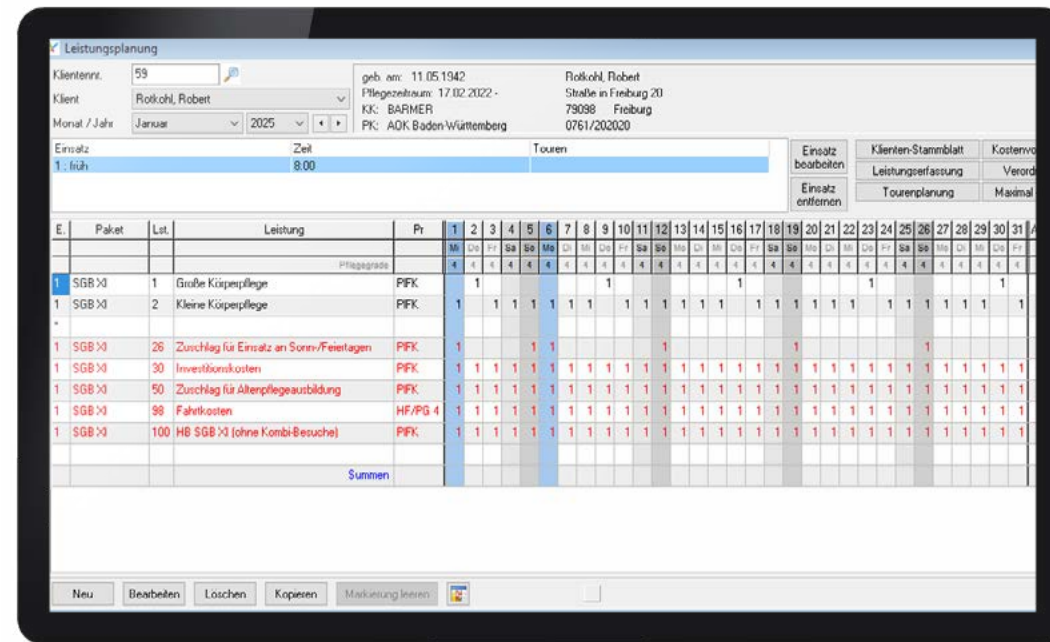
Leistungsplanung

Klientennr. 59
Klient Rotkohl, Robert
Monat / Jahr Januar 2025

geb. am: 11.05.1942
Pflegezeitraum: 17.02.2022 -
KK: BARMER
PK: AOK Baden-Württemberg

Rotkohl, Robert
Straße in Freiburg 20
79098 Freiburg
0761/202020

| Einsatz | Zeit | Touren |
|---|---|---|
| 1 : früh | 8:00 | |

Einsatz bearbeiten
Einsatz entfernen
Klienten-Stammblatt
Leistungserfassung
Tourenplanung
Kostenvo
Verord
Maximal

| E. | Paket | Lst. | Leistung | Pr | 1 | 2 | 3 | 4 | 5 | 6 | 7 | 8 | 9 | 10 | 11 | 12 | 13 | 14 | 15 | 16 | 17 | 18 | 19 | 20 | 21 | 22 | 23 | 24 | 25 | 26 | 27 | 28 | 29 | 30 | 31 |
|---|---|---|---|---|---|---|---|---|---|---|---|---|---|---|---|---|---|---|---|---|---|---|---|---|---|---|---|---|---|---|---|---|---|---|---|
| | | | | | Mi | Do | Fr | Sa | So | Mo | Di | Mi | Do | Fr | Sa | So | Mo | Di | Mi | Do | Fr | Sa | So | Mo | Di | Mi | Do | Fr | Sa | So | Mo | Di | Mi | Do | Fr |
| | | | Pflegegrade | | 4 | 4 | 4 | 4 | 4 | 4 | 4 | 4 | 4 | 4 | 4 | 4 | 4 | 4 | 4 | 4 | 4 | 4 | 4 | 4 | 4 | 4 | 4 | 4 | 4 | 4 | 4 | 4 | 4 | 4 | 4 |
| 1 | SGB XI | 1 | Große Körperpflege | PIFK | | 1 | | | | | | | 1 | | | | | | | 1 | | | | | | | 1 | | | | | | | 1 | |
| 1 | SGB XI | 2 | Kleine Körperpflege | PIFK | 1 | | 1 | 1 | 1 | 1 | 1 | 1 | | 1 | 1 | 1 | 1 | 1 | 1 | | 1 | 1 | 1 | 1 | 1 | 1 | | 1 | 1 | 1 | 1 | 1 | 1 | | 1 |
| * | | | | | | | | | | | | | | | | | | | | | | | | | | | | | | | | | | | |
| 1 | SGB XI | 26 | Zuschlag für Einsatz an Sonn-/Feiertagen | PIFK | 1 | | | | 1 | 1 | | | | | | 1 | | | | | | | 1 | | | | | | | 1 | | | | | |
| 1 | SGB XI | 30 | Investitionskosten | PIFK | 1 | 1 | 1 | 1 | 1 | 1 | 1 | 1 | 1 | 1 | 1 | 1 | 1 | 1 | 1 | 1 | 1 | 1 | 1 | 1 | 1 | 1 | 1 | 1 | 1 | 1 | 1 | 1 | 1 | 1 | 1 |
| 1 | SGB XI | 50 | Zuschlag für Altenpflegeausbildung | PIFK | 1 | 1 | 1 | 1 | 1 | 1 | 1 | 1 | 1 | 1 | 1 | 1 | 1 | 1 | 1 | 1 | 1 | 1 | 1 | 1 | 1 | 1 | 1 | 1 | 1 | 1 | 1 | 1 | 1 | 1 | 1 |
| 1 | SGB XI | 98 | Fahrtkosten | HF/PG 4 | 1 | 1 | 1 | 1 | 1 | 1 | 1 | 1 | 1 | 1 | 1 | 1 | 1 | 1 | 1 | 1 | 1 | 1 | 1 | 1 | 1 | 1 | 1 | 1 | 1 | 1 | 1 | 1 | 1 | 1 | 1 |
| 1 | SGB XI | 100 | HB SGB XI (ohne Kombi-Besuche) | PIFK | 1 | 1 | 1 | 1 | 1 | 1 | 1 | 1 | 1 | 1 | 1 | 1 | 1 | 1 | 1 | 1 | 1 | 1 | 1 | 1 | 1 | 1 | 1 | 1 | 1 | 1 | 1 | 1 | 1 | 1 | 1 |
| | | | Summen | | | | | | | | | | | | | | | | | | | | | | | | | | | | | | | | |

Neu Bearbeiten Löschen Kopieren Markierung leeren